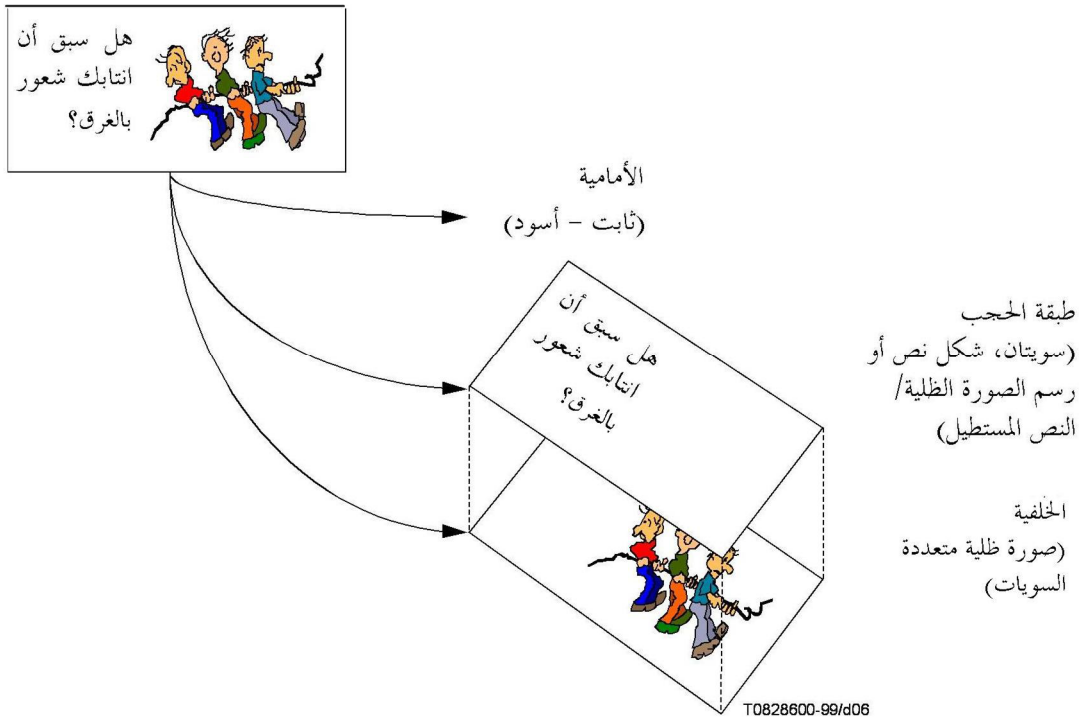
هل سبق أن انتابك شعور بالغرق؟

الأمامية
(ثابت – أسود)

هل سبق أن انتابك شعور بالغرق؟

طبقة الحجب
(سويتان، شكل نص أو رسم الصورة الظلية/ النص المستطيل)

الخلفية
(صورة ظلية متعددة السويات)

T0828600-99/d06